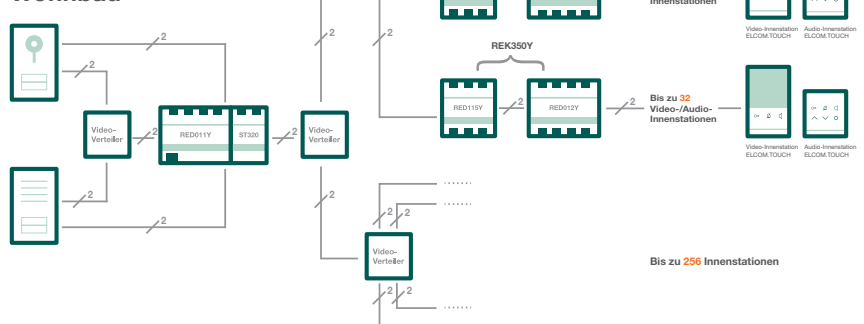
Innenstationen

Video-Innenstation ELCOM.TOUCH

Audio-Innenstation ELCOM.TOUCH

2

2

2

2

REK350Y

RED115Y

2

RED012Y

2

Bis zu 32 Video-/Audio-Innenstationen

Video-Innenstation ELCOM.TOUCH

Audio-Innenstation ELCOM.TOUCH

Video-Verteiler

2

RED011Y

ST320

2

Video-Verteiler

2

2

2

2

2

Video-Verteiler

Bis zu 256 Innenstationen

2

2